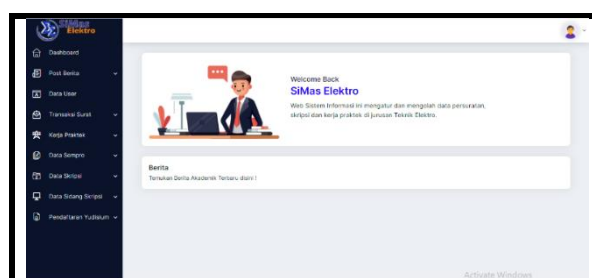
SiMas Elektro

Dashboard
Post Berita
Data User
Transaksi Surat
Kerja Praktek
Data Sempro
Data Skripsi
Data Sidang Skripsi
Pendaftaran Yudisium

Welcome Back
SiMas Elektro
Web Sistem Informasi ini mengatur dan mengolah data persuratan, skripsi dan kerja praktek di jurusan Teknik Elektro.

Berita
Temukan Berita Akademik Terbaru disini !

Activate Windows